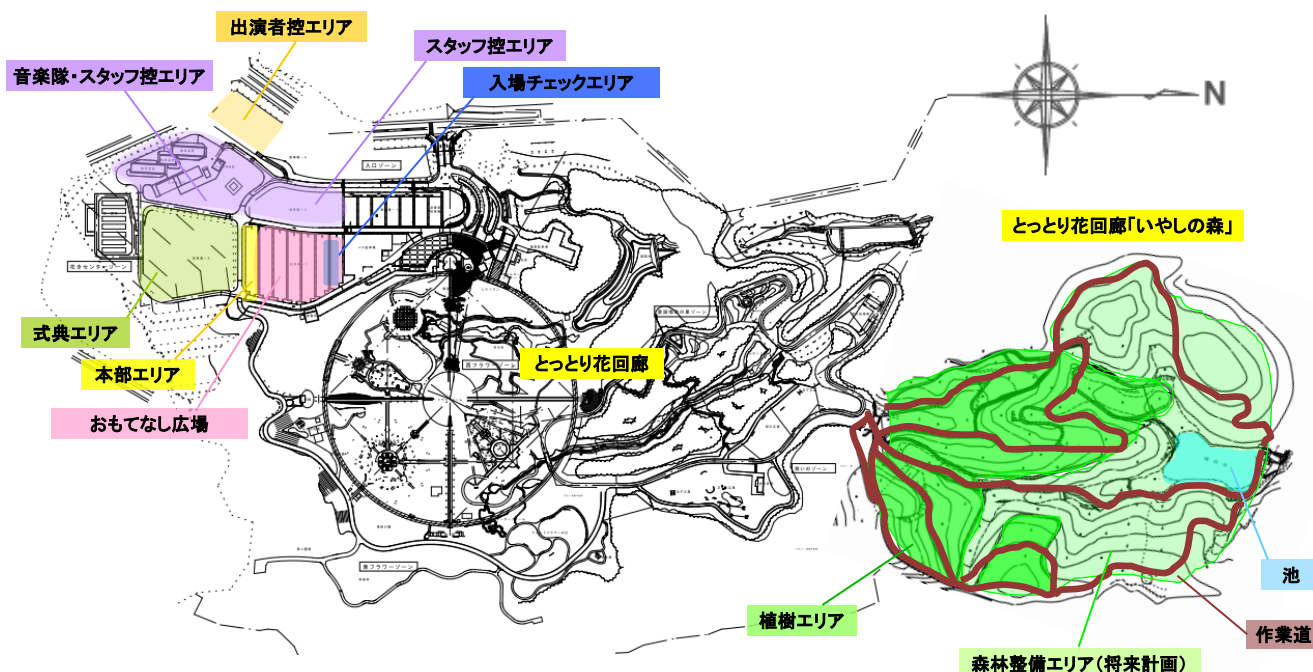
出演者控エリア

スタッフ控エリア

音楽隊・スタッフ控エリア

入場チェックエリア

N

とっとり花回廊「いやしの森」

式典エリア

本部エリア

とっとり花回廊

おもてなし広場

池

植樹エリア

作業道

森林整備エリア（将来計画）